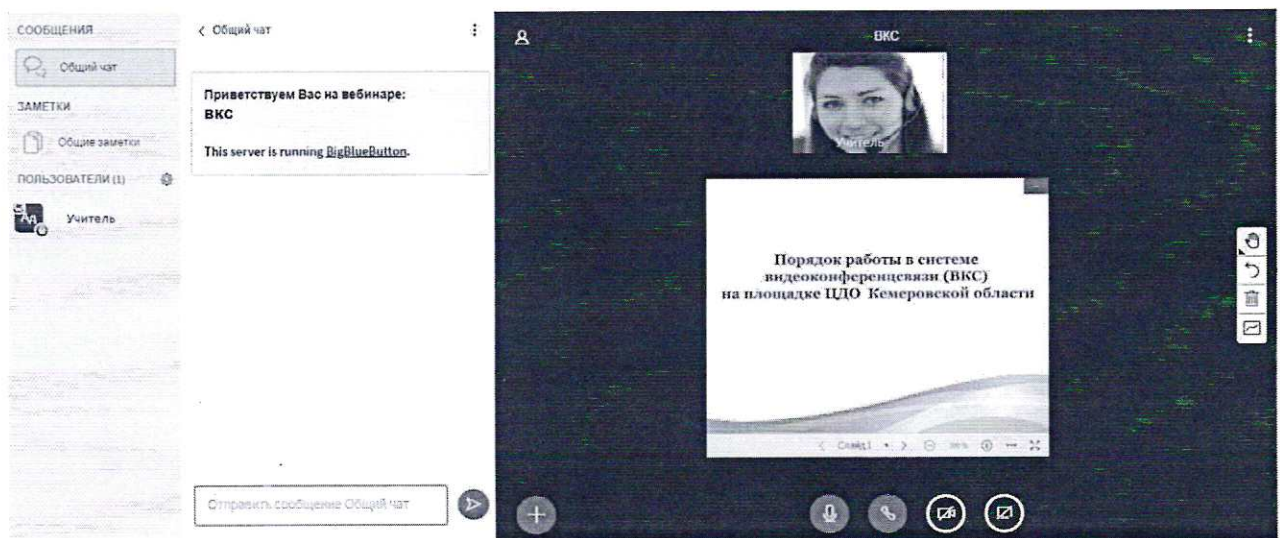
СООБЩЕНИЯ

Общий чат

ЗАМЕТКИ

Общие заметки

ПОЛЬЗОВАТЕЛИ (1)

Учитель

< Общий чат

Приветствуем Вас на вебинаре:
ВКС

This server is running BigBlueButton.

Отправить сообщение Общий чат

ВКС

Учитель

Порядок работы в системе видеоконференцсвязи (ВКС) на площадке ЦДО Кемеровской области

< Слайд 1 > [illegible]